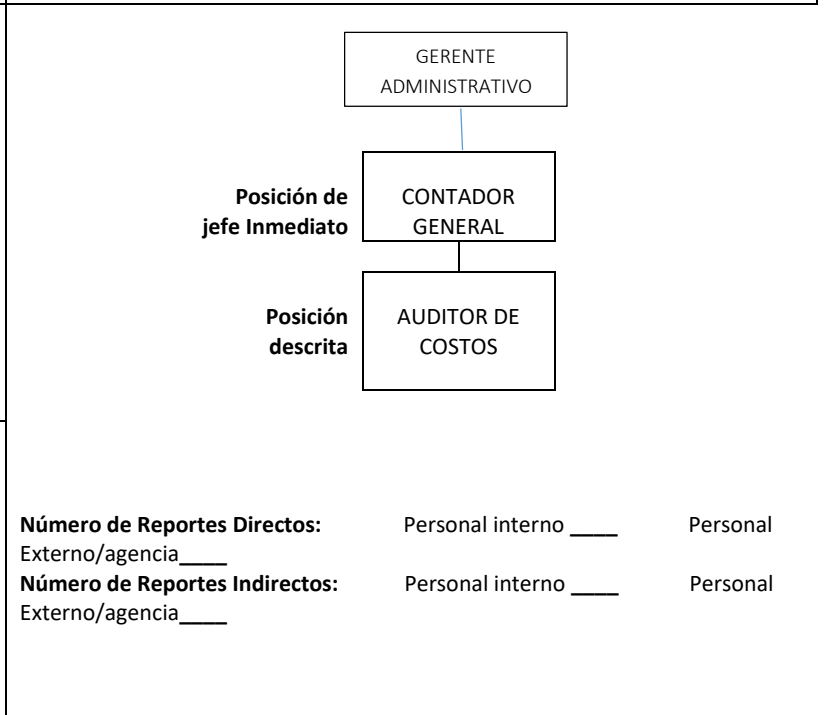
GERENTE ADMINISTRATIVO

Posición de jefe Inmediato

CONTADOR GENERAL

Posición descrita

AUDITOR DE COSTOS

**Número de Reportes Directos:** Personal interno ____ Personal Externo/agencia____
**Número de Reportes Indirectos:** Personal interno ____ Personal Externo/agencia____